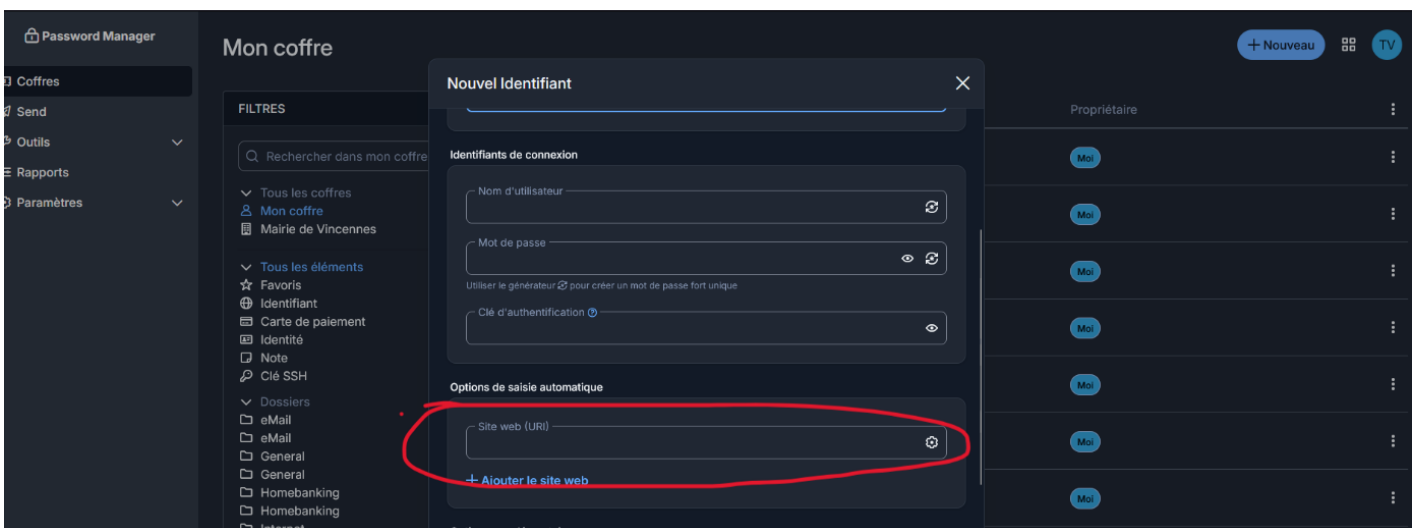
Password Manager
Coffres
Send
Outils
Rapports
Paramètres

Mon coffre

+ Nouveau
TV

FILTRES
Rechercher dans mon coffre
Tous les coffres
Mon coffre
Mairie de Vincennes
Tous les éléments
Favoris
Identifiant
Carte de paiement
Identité
Note
Clé SSH
Dossiers
eMail
eMail
General
General
Homebanking
Homebanking
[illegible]

Propriétaire
Moi
Moi
Moi
Moi
Moi
Moi
Moi

Nouvel Identifiant

Identifiants de connexion
Nom d'utilisateur
Mot de passe
Utiliser le générateur pour créer un mot de passe fort unique
Clé d'authentification

Options de saisie automatique
Site web (URI)
+ Ajouter le site web